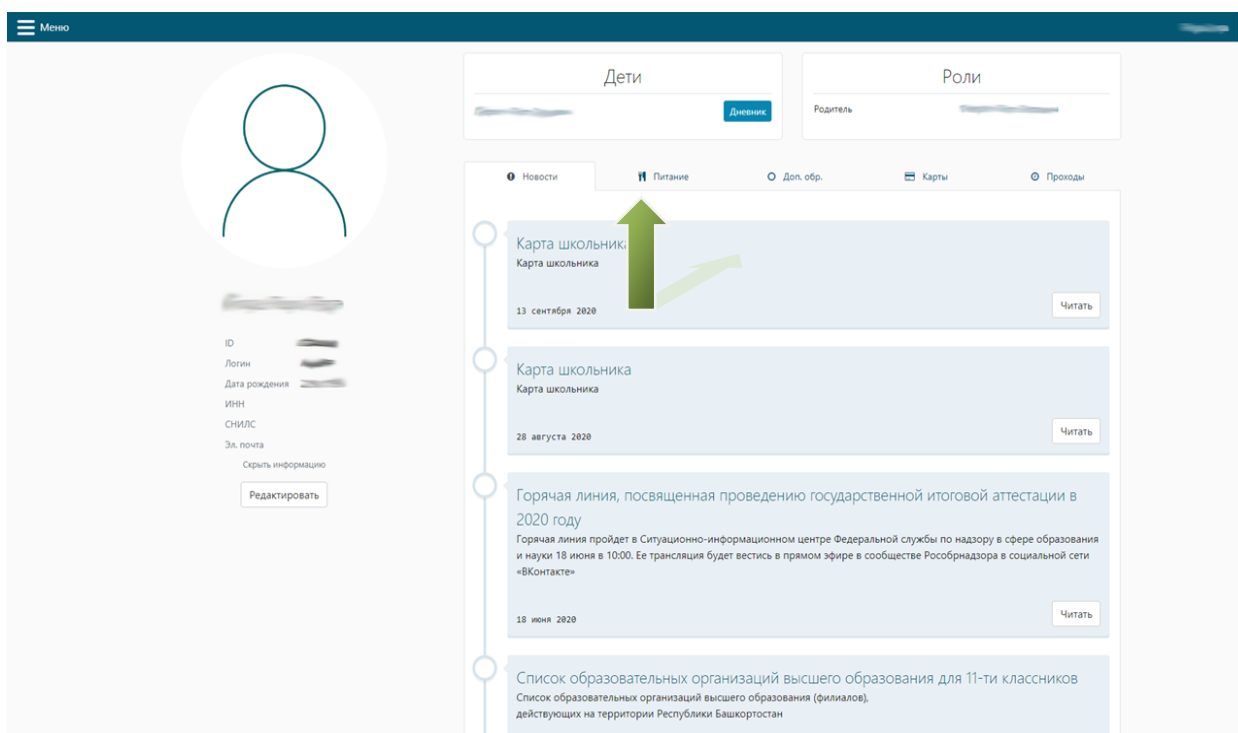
Меню

Дети

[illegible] Дневник

Роли

Родитель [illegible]

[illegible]

ID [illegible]
Логин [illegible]
Дата рождения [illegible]
ИНН
СНИЛС
Эл. почта

Скрыть информацию

Редактировать

Новости | Питание | Доп. обр. | Карты | Проходы

Карта школьника
Карта школьника

13 сентября 2020

Читать

Карта школьника
Карта школьника

28 августа 2020

Читать

Горячая линия, посвященная проведению государственной итоговой аттестации в 2020 году
Горячая линия пройдет в Ситуационно-информационном центре Федеральной службы по надзору в сфере образования и науки 18 июня в 10:00. Ее трансляция будет вестись в прямом эфире в сообществе Рособрнадзора в социальной сети «ВКонтакте»

18 июня 2020

Читать

Список образовательных организаций высшего образования для 11-ти классников
Список образовательных организаций высшего образования (филиалов),
действующих на территории Республики Башкортостан